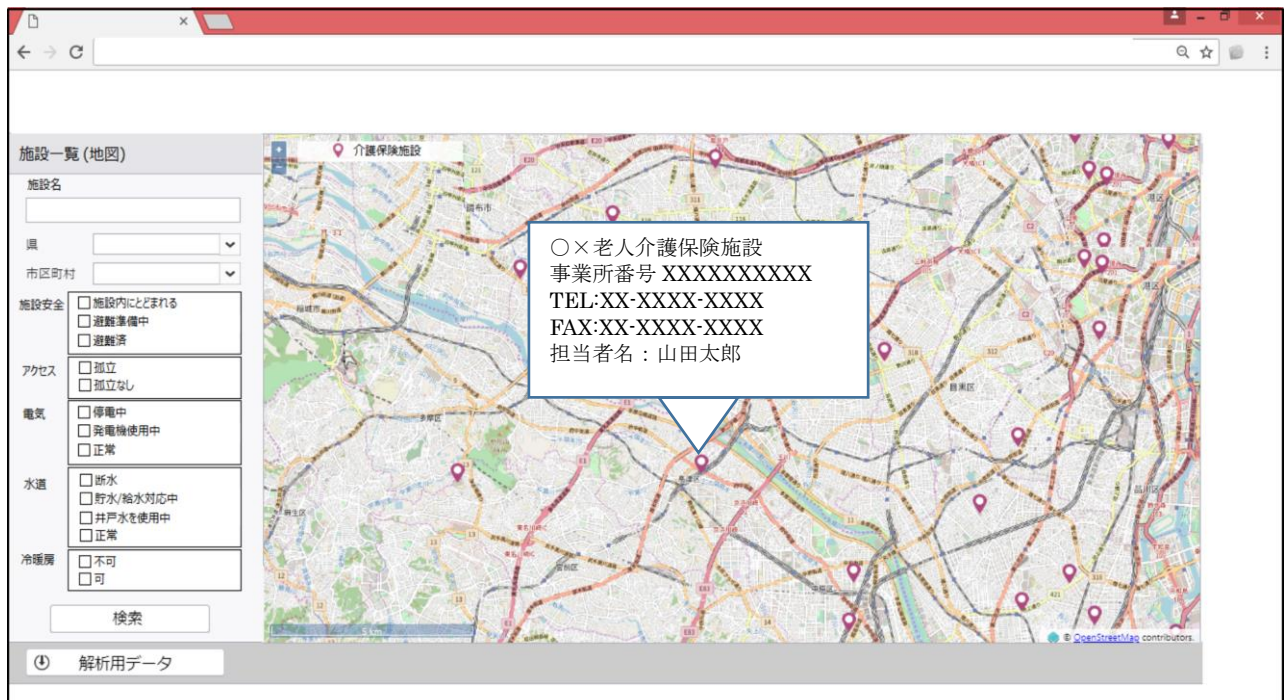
施設一覧 (地図)

施設名

県

市区町村

施設安全
☐施設内にとどまれる
☐避難準備中
☐避難済

アクセス
☐孤立
☐孤立なし

電気
☐停電中
☐発電機使用中
☐正常

水道
☐断水
☐貯水/給水対応中
☐井戸水を使用中
☐正常

冷暖房
☐不可
☐可

検索

介護保険施設

○×老人介護保険施設
事業所番号 XXXXXXXXXX
TEL:XX-XXXX-XXXX
FAX:XX-XXXX-XXXX
担当者名：山田太郎

© OpenStreetMap contributors.

解析用データ